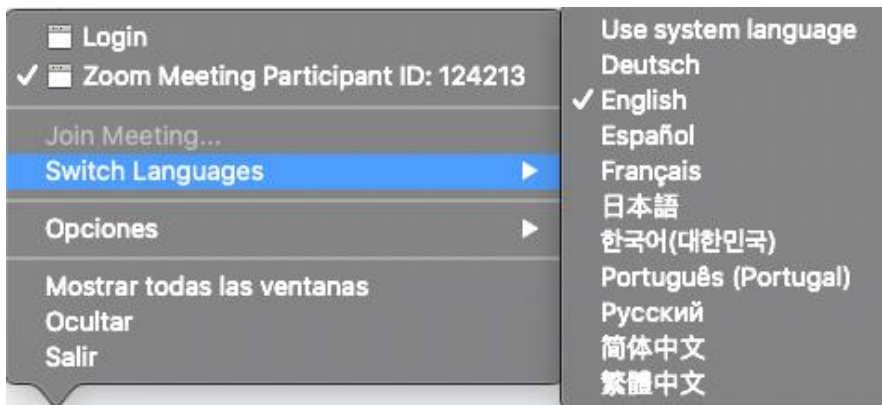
Login
✓ Zoom Meeting Participant ID: 124213

Join Meeting...
Switch Languages ▶

Opciones ▶

Mostrar todas las ventanas
Ocultar
Salir

Use system language
Deutsch
✓ English
Español
Français
日本語
한국어(대한민국)
Português (Portugal)
Русский
简体中文
繁體中文